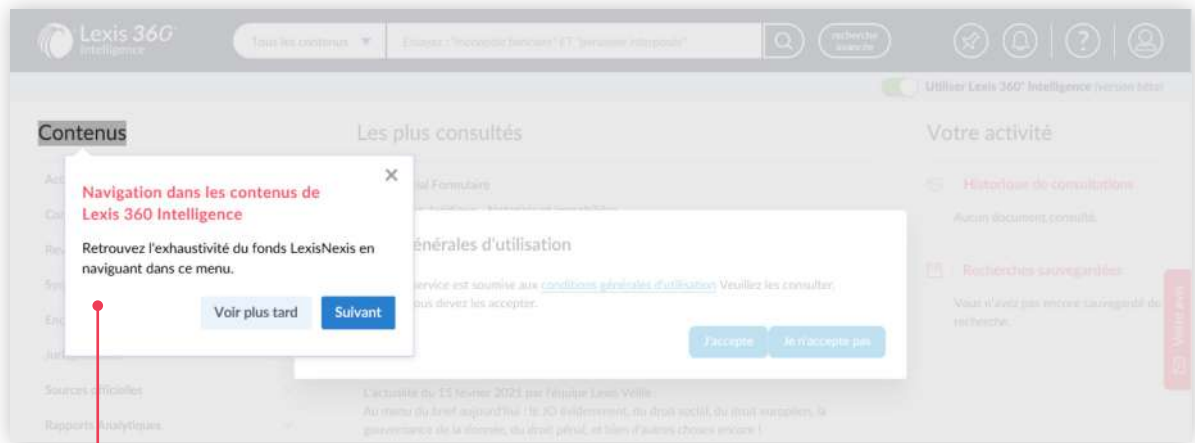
Lexis 360 Intelligence

Tous les contenus ▼

Ex : "incendie bâtiment" ET "personne interposée"

recherche avancée

Utiliser Lexis 360° Intelligence (version bêta)

Contenus

Les plus consultés

Votre activité

Navigation dans les contenus de Lexis 360 Intelligence

Retrouvez l'exhaustivité du fonds LexisNexis en naviguant dans ce menu.

Voir plus tard

Suivant

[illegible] Formulaire

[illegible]énérales d'utilisation

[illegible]ervice est soumise aux conditions générales d'utilisation Veuillez les consulter. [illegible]ous devez les accepter.

J'accepte

Je n'accepte pas

Historique de consultations

Aucun document consulté

Recherches sauvegardées

Vous n'avez pas encore sauvegardé de recherche

Votre avis

Sources officielles

Rapports Analytiques

L'actualité du 15 février 2023 par l'équipe Lexis Veille

Au menu du brief aujourd'hui : le JO évidemment, du droit social, du droit européen, la gouvernance de la donnée, du droit pénal, et bien d'autres choses encore !